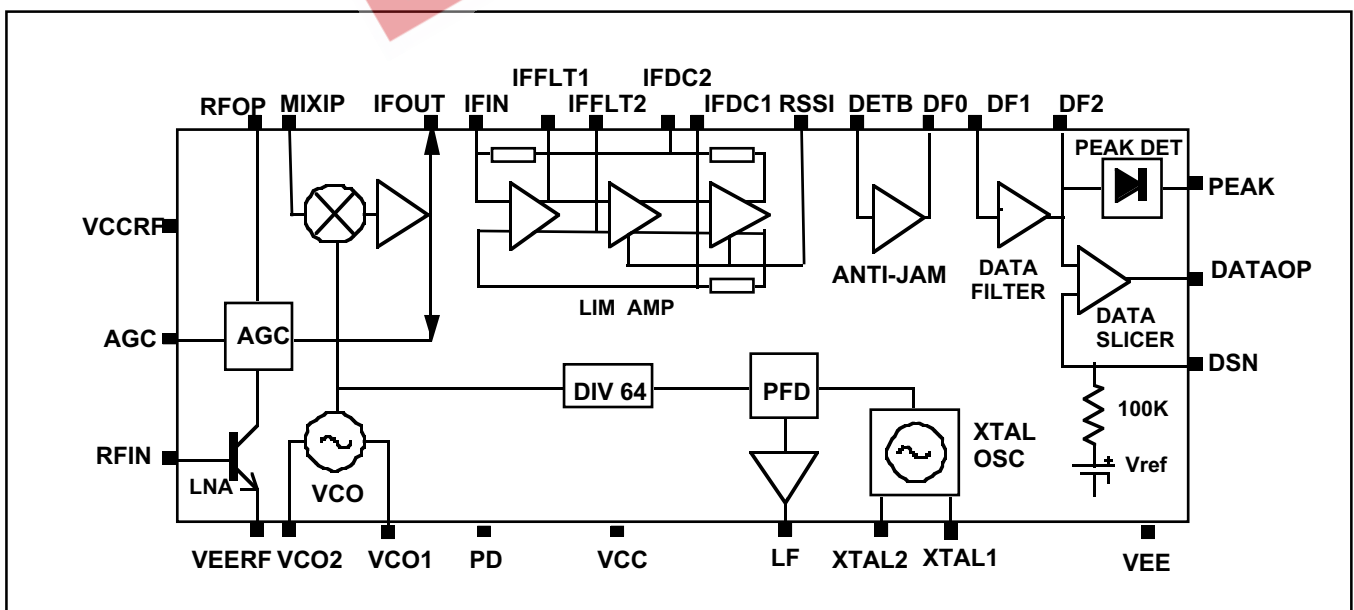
IFFLT1
IFDC2
RFOP MIXIP IFOUT IFIN IFFLT2 IFDC1 RSSI DETB DF0 DF1 DF2
PEAK DET
PEAK
VCCRF
ANTI-JAM
DATA FILTER
DATAOP
LIM AMP
DATA SLICER
AGC
AGC
DSN
DIV 64
PFD
100K
XTAL OSC
RFIN
LNA
VCO
Vref
VEERF VCO2 VCO1 PD VCC LF XTAL2 XTAL1 VEE